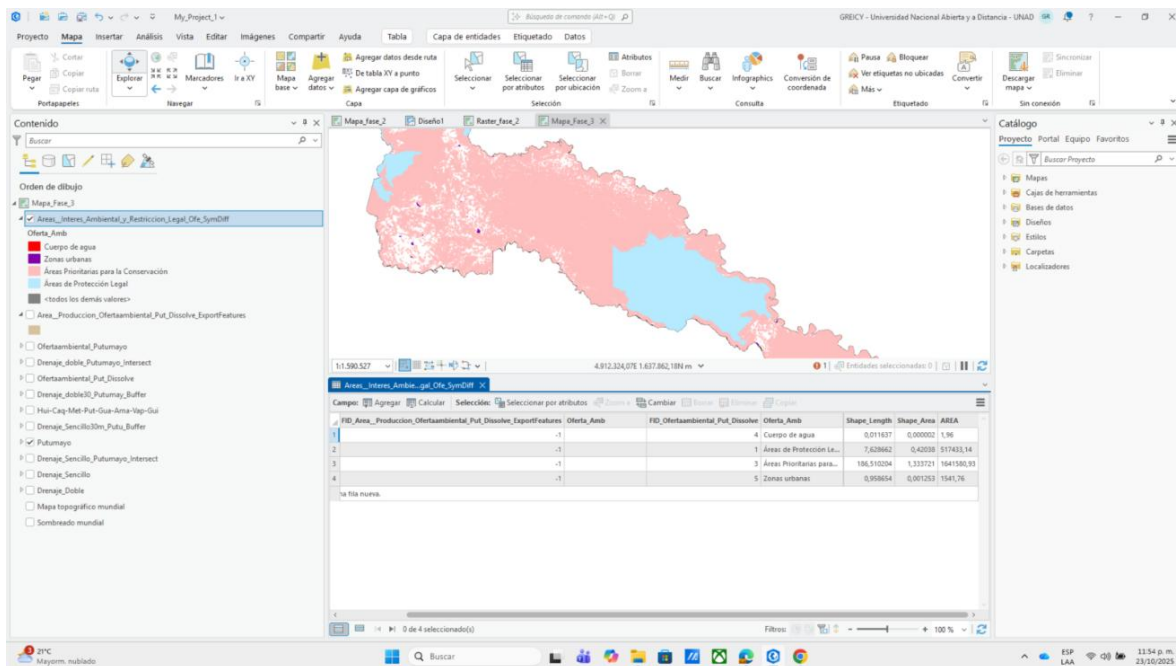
My_Project_1
Búsqueda de comando (Alt+Q)
GREICY - Universidad Nacional Abierta y a Distancia - UNAD
Proyecto Mapa Insertar Análisis Vista Editar Imágenes Compartir Ayuda Tabla Capa de entidades Etiquetado Datos
Pegar Cortar Copiar Copiar ruta
Portapapeles
Explorar Marcadores Ir a XY
Navegar
Mapa base Agregar datos Agregar datos desde ruta De tabla XY a punto Agregar capa de gráficos
Capa
Seleccionar Seleccionar por atributos Seleccionar por ubicación Atributos Borrar Zoom a
Selección
Medir Buscar Infographics Conversión de coordenada
Consulta
Pausa Bloquear Ver etiquetas no ubicadas Más Convertir
Etiquetado
Descargar mapa Sincronizar Eliminar
Sin conexión

Contenido
Buscar
Orden de dibujo
Mapa_Fase_3
Areas__Interes_Ambiental_y_Restriccion_Legal_Ofe_SymDiff
Oferta_Amb
Cuerpo de agua
Zonas urbanas
Áreas Prioritarias para la Conservación
Áreas de Protección Legal
<todos los demás valores>
Area__Produccion_Ofertaambiental_Put_Dissolve_ExportFeatures
Ofertaambiental_Putumayo
Drenaje_doble_Putumayo_Intersect
Ofertaambiental_Put_Dissolve
Drenaje_doble30_Putumay_Buffer
Hui-Caq-Met-Put-Gua-Ama-Vap-Gui
Drenaje_Sencillo30m_Putu_Buffer
Putumayo
Drenaje_Sencillo_Putumayo_Intersect
Drenaje_Sencillo
Drenaje_Doble
Mapa topográfico mundial
Sombreado mundial

Mapa_fase_2 Diseño1 Raster_fase_2 Mapa_Fase_3
1:1.590.527 4.912.324,07E 1.637.862,18N m Entidades seleccionadas: 0
Areas__Interes_Ambie...gal_Ofe_SymDiff
Campo: Agregar Calcular Selección: Seleccionar por atributos Zoom a Cambiar Borrar Eliminar Copiar

| | FID_Area__Produccion_Ofertaambiental_Put_Dissolve_ExportFeatures | Oferta_Amb | FID_Ofertaambiental_Put_Dissolve | Oferta_Amb | Shape_Length | Shape_Area | AREA |
|---|---|---|---|---|---|---|---|
| 1 | -1 | | 4 | Cuerpo de agua | 0,011637 | 0,000002 | 1,96 |
| 2 | -1 | | 1 | Áreas de Protección Le... | 7,628662 | 0,42038 | 517433,14 |
| 3 | -1 | | 3 | Áreas Prioritarias para... | 186,510204 | 1,333721 | 1641580,93 |
| 4 | -1 | | 5 | Zonas urbanas | 0,958654 | 0,001253 | 1541,76 |

a fila nueva.
0 de 4 seleccionado(s)
Filtros: 100 %

Catálogo
Proyecto Portal Equipo Favoritos
Buscar Proyecto
Mapas
Cajas de herramientas
Bases de datos
Diseños
Estilos
Carpetas
Localizadores

21°C Mayorm. nublado
Buscar
ESP LAA 11:54 p. m. 23/10/20